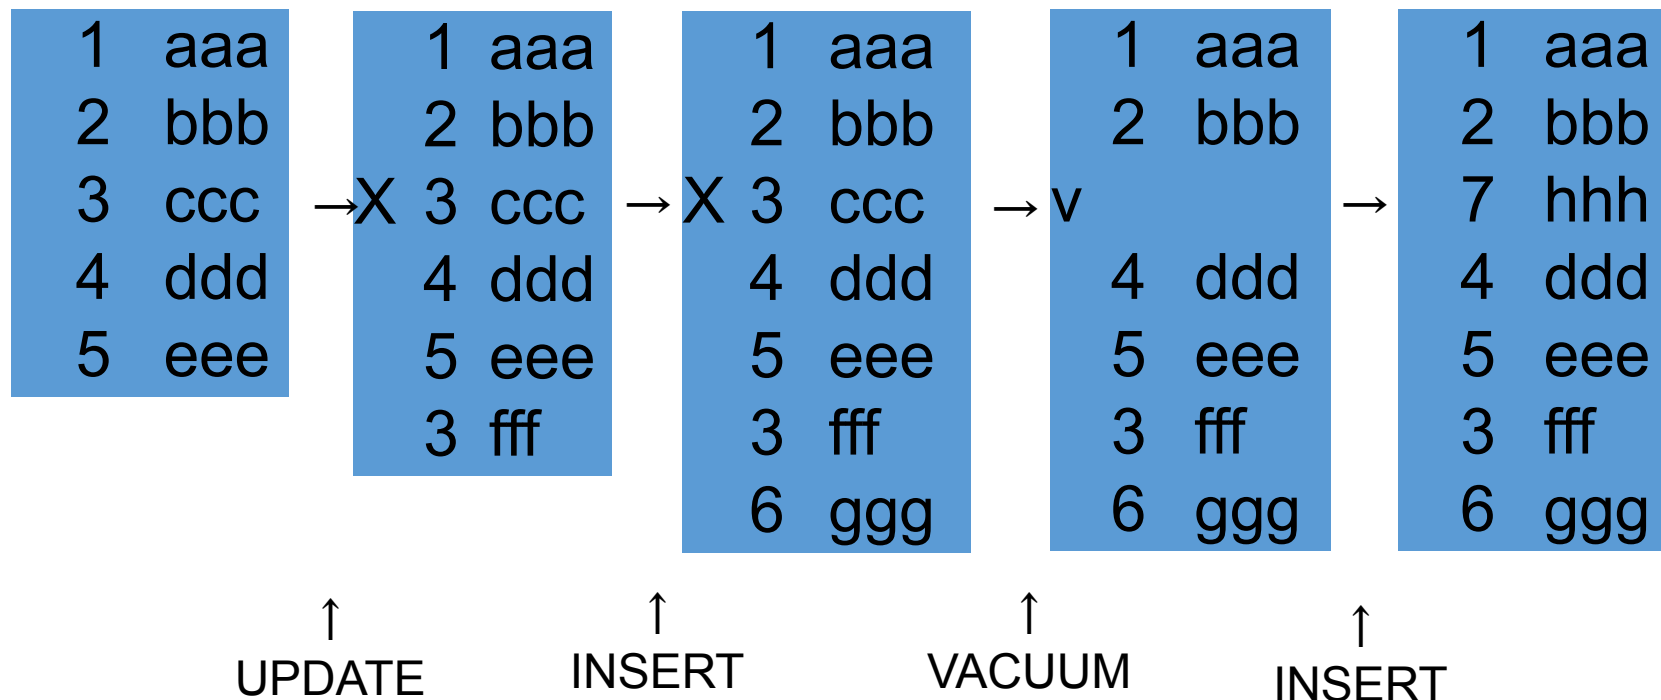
1 aaa
2 bbb
3 ccc
4 ddd
5 eee

→X 3 ccc

1 aaa
2 bbb
3 ccc
4 ddd
5 eee
3 fff

→X 3 ccc

1 aaa
2 bbb
3 ccc
4 ddd
5 eee
3 fff
6 ggg

→v

1 aaa
2 bbb

4 ddd
5 eee
3 fff
6 ggg

→

1 aaa
2 bbb
7 hhh
4 ddd
5 eee
3 fff
6 ggg

↑
UPDATE

↑
INSERT

↑
VACUUM

↑
INSERT